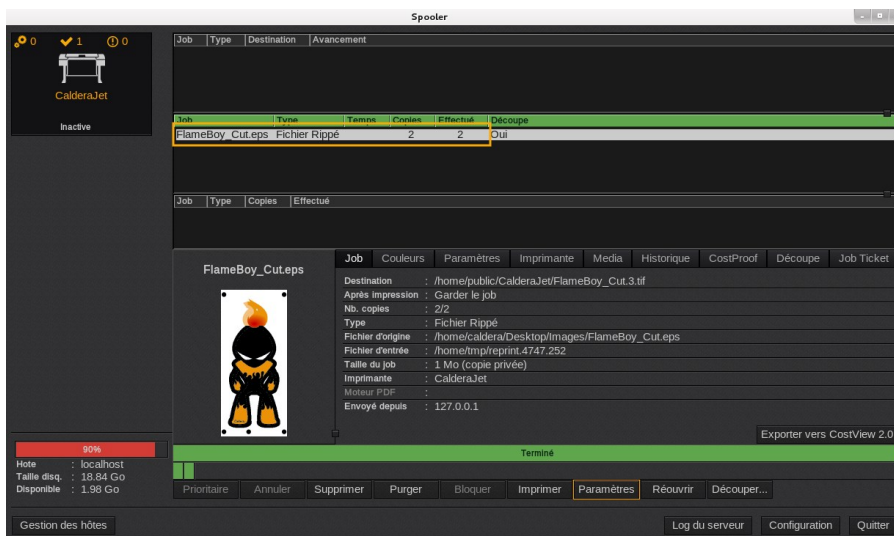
Spooler

0 1 0

CalderaJet

Inactive

| Job | Type | Destination | Avancement |
|---|---|---|---|

| Job | Type | Temps | Copies | Effectué | Découpe |
|---|---|---|---|---|---|
| FlameBoy_Cut.eps | Fichier Rippé | | 2 | 2 | Oui |

| Job | Type | Copies | Effectué |
|---|---|---|---|

FlameBoy_Cut.eps

Job Couleurs Paramètres Imprimante Media Historique CostProof Découpe Job Ticket

Destination : /home/public/CalderaJet/FlameBoy_Cut.3.tif
Après impression : Garder le job
Nb. copies : 2/2
Type : Fichier Rippé
Fichier d'origine : /home/caldera/Desktop/Images/FlameBoy_Cut.eps
Fichier d'entrée : /home/tmp/reprint.4747.252
Taille du job : 1 Mo (copie privée)
Imprimante : CalderaJet
Moteur PDF :
Envoyé depuis : 127.0.0.1

Exporter vers CostView 2.0

90%
Hote : localhost
Taille disq. : 18.84 Go
Disponible : 1.98 Go

Terminé

Prioritaire Annuler Supprimer Purger Bloquer Imprimer Paramètres Réouvrir Découper...

Gestion des hôtes

Log du serveur Configuration Quitter